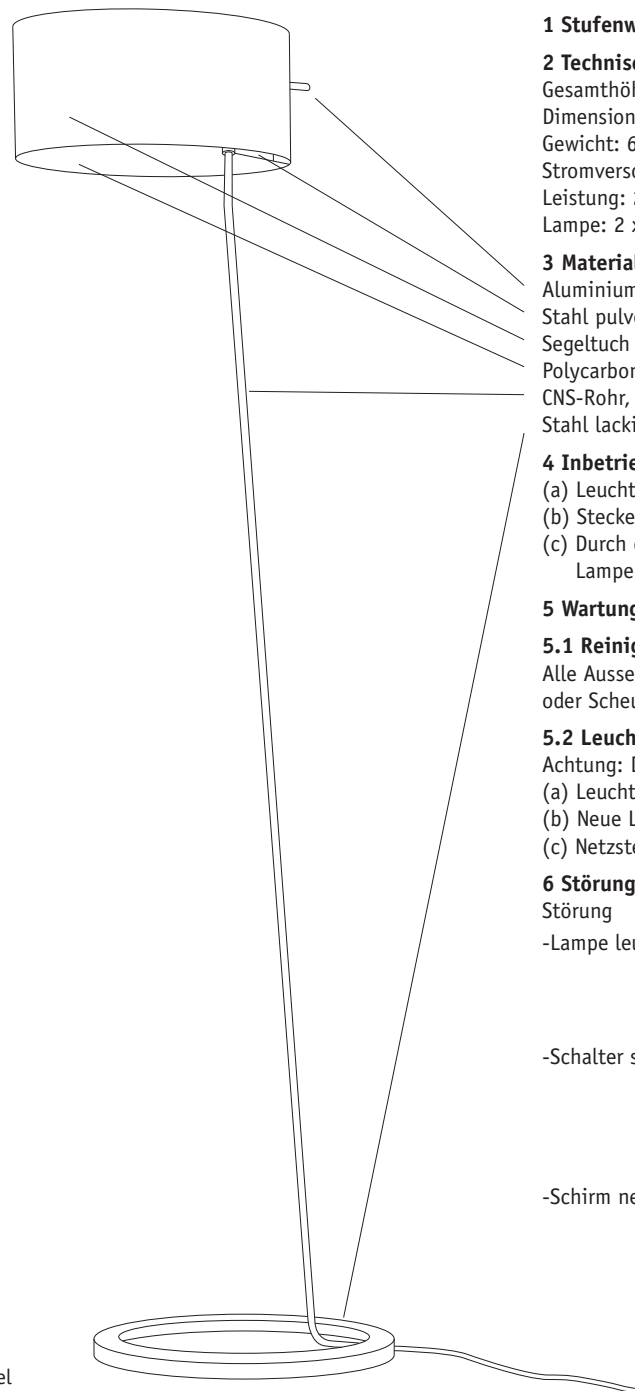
1 Stufenw

2 Technis
Gesamthö
Dimension
Gewicht: 6
Stromvers
Leistung:
Lampe: 2

3 Materia
Aluminium
Stahl pulv
Segeltuch
Polycarbo
CNS-Rohr,
Stahl lack

4 Inbetrie
(a) Leucht
(b) Stecke
(c) Durch
Lampe

5 Wartung

5.1 Reinig
Alle Ausse
oder Scheu

5.2 Leuch
Achtung:
(a) Leucht
(b) Neue L
(c) Netzst

6 Störung
Störung
-Lampe le

-Schalter s

-Schirm ne

el